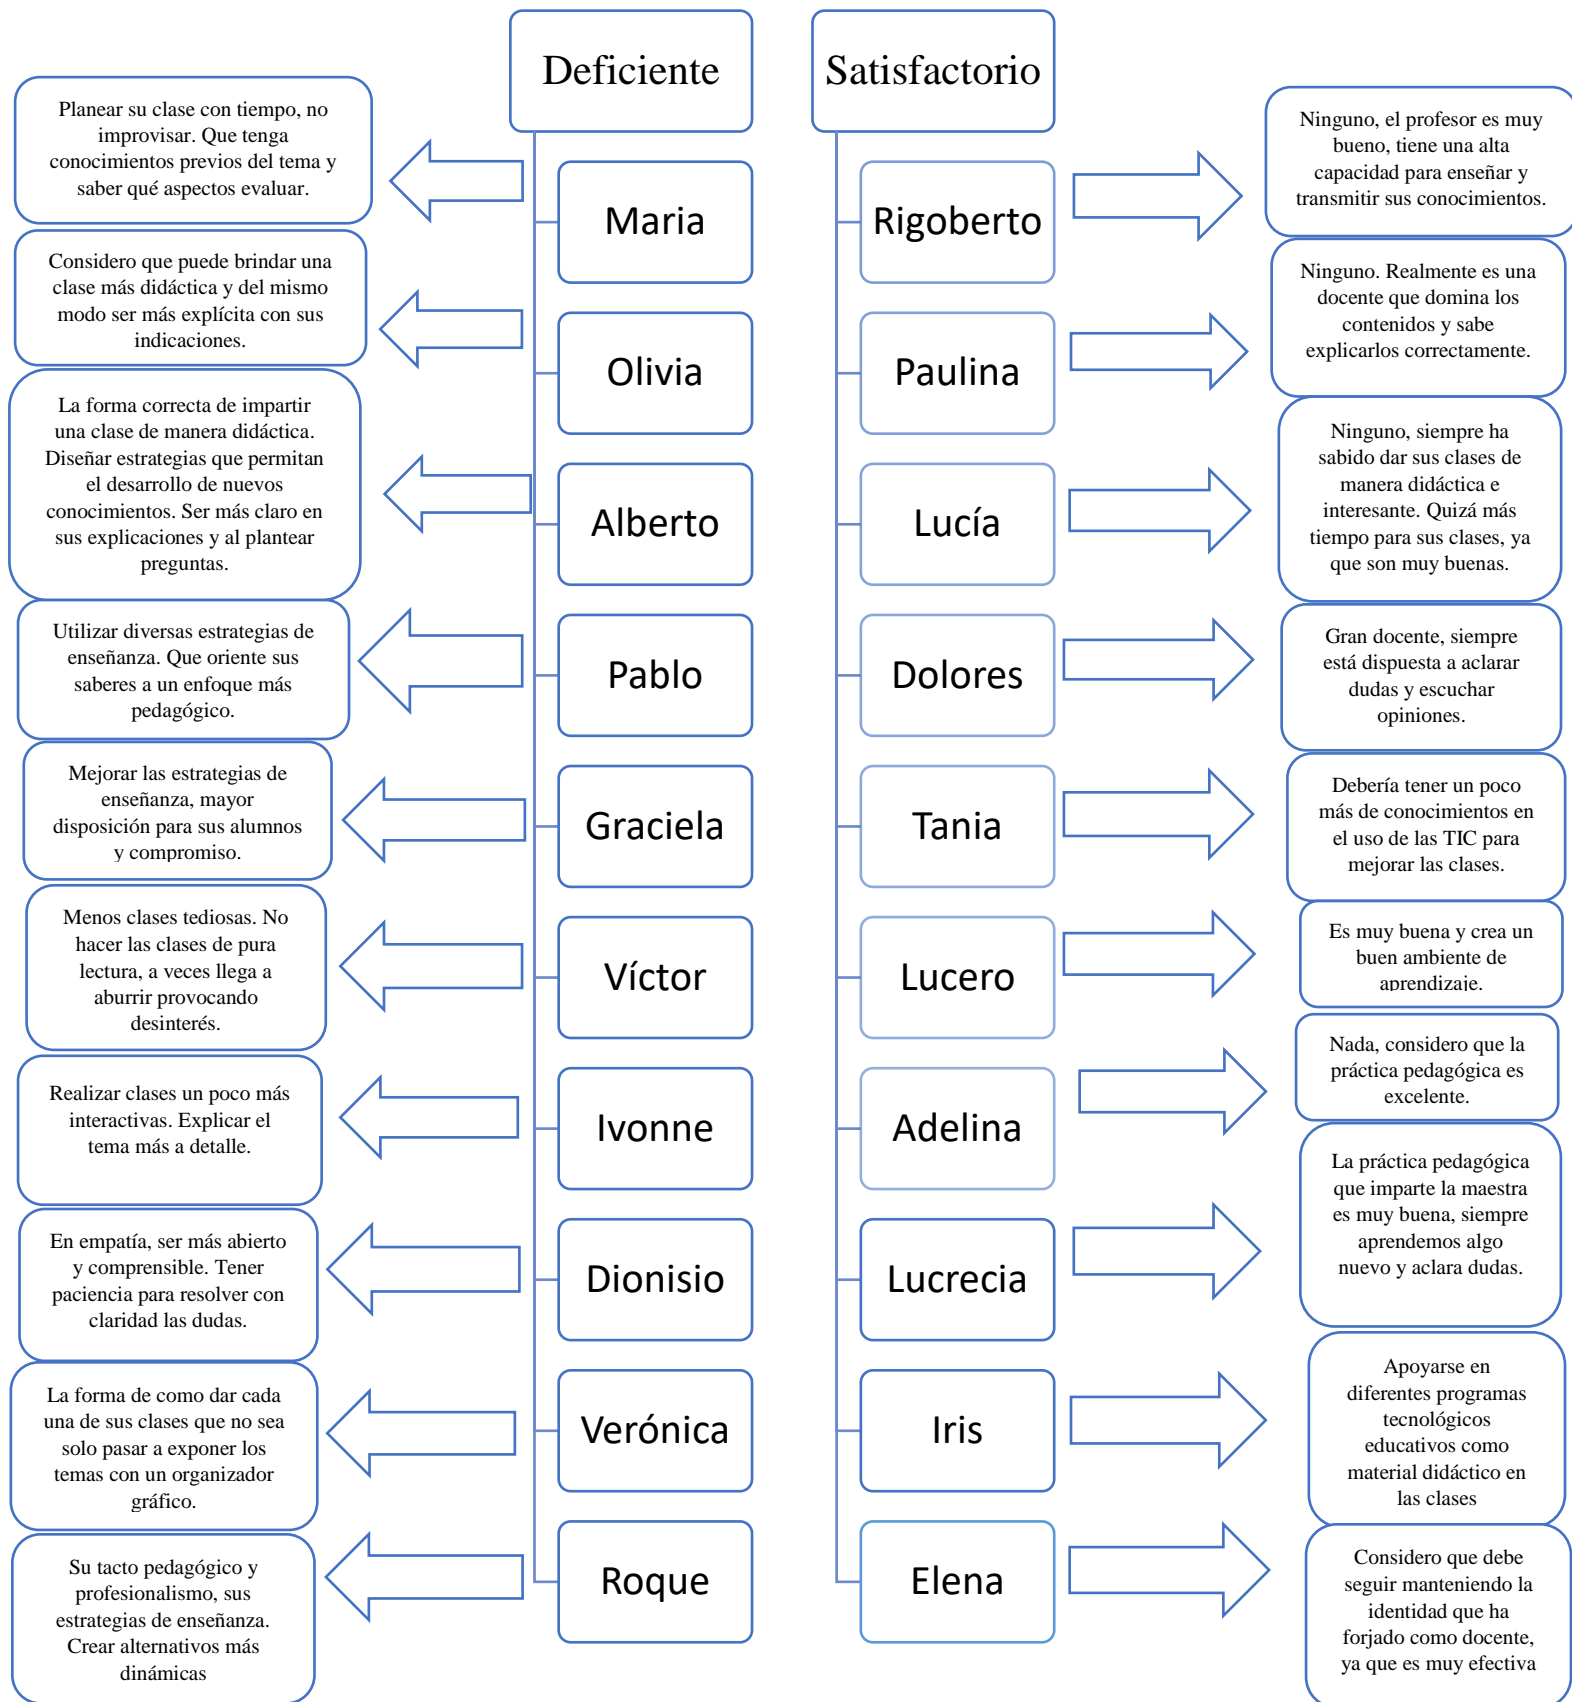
Deficiente

Satisfactorio

Planear su clase con tiempo, no improvisar. Que tenga conocimientos previos del tema y saber qué aspectos evaluar.

Maria

Considero que puede brindar una clase más didáctica y del mismo modo ser más explícita con sus indicaciones.

Olivia

La forma correcta de impartir una clase de manera didáctica. Diseñar estrategias que permitan el desarrollo de nuevos conocimientos. Ser más claro en sus explicaciones y al plantear preguntas.

Alberto

Utilizar diversas estrategias de enseñanza. Que oriente sus saberes a un enfoque más pedagógico.

Pablo

Mejorar las estrategias de enseñanza, mayor disposición para sus alumnos y compromiso.

Graciela

Menos clases tediosas. No hacer las clases de pura lectura, a veces llega a aburrir provocando desinterés.

Víctor

Realizar clases un poco más interactivas. Explicar el tema más a detalle.

Ivonne

En empatía, ser más abierto y comprensible. Tener paciencia para resolver con claridad las dudas.

Dionisio

La forma de como dar cada una de sus clases que no sea solo pasar a exponer los temas con un organizador gráfico.

Verónica

Su tacto pedagógico y profesionalismo, sus estrategias de enseñanza. Crear alternativos más dinámicas

Roque

Rigoberto

Ninguno, el profesor es muy bueno, tiene una alta capacidad para enseñar y transmitir sus conocimientos.

Paulina

Ninguno. Realmente es una docente que domina los contenidos y sabe explicarlos correctamente.

Lucía

Ninguno, siempre ha sabido dar sus clases de manera didáctica e interesante. Quizá más tiempo para sus clases, ya que son muy buenas.

Dolores

Gran docente, siempre está dispuesta a aclarar dudas y escuchar opiniones.

Tania

Debería tener un poco más de conocimientos en el uso de las TIC para mejorar las clases.

Lucero

Es muy buena y crea un buen ambiente de aprendizaje.

Adelina

Nada, considero que la práctica pedagógica es excelente.

Lucrecia

La práctica pedagógica que imparte la maestra es muy buena, siempre aprendemos algo nuevo y aclara dudas.

Iris

Apoyarse en diferentes programas tecnológicos educativos como material didáctico en las clases

Elena

Considero que debe seguir manteniendo la identidad que ha forjado como docente, ya que es muy efectiva